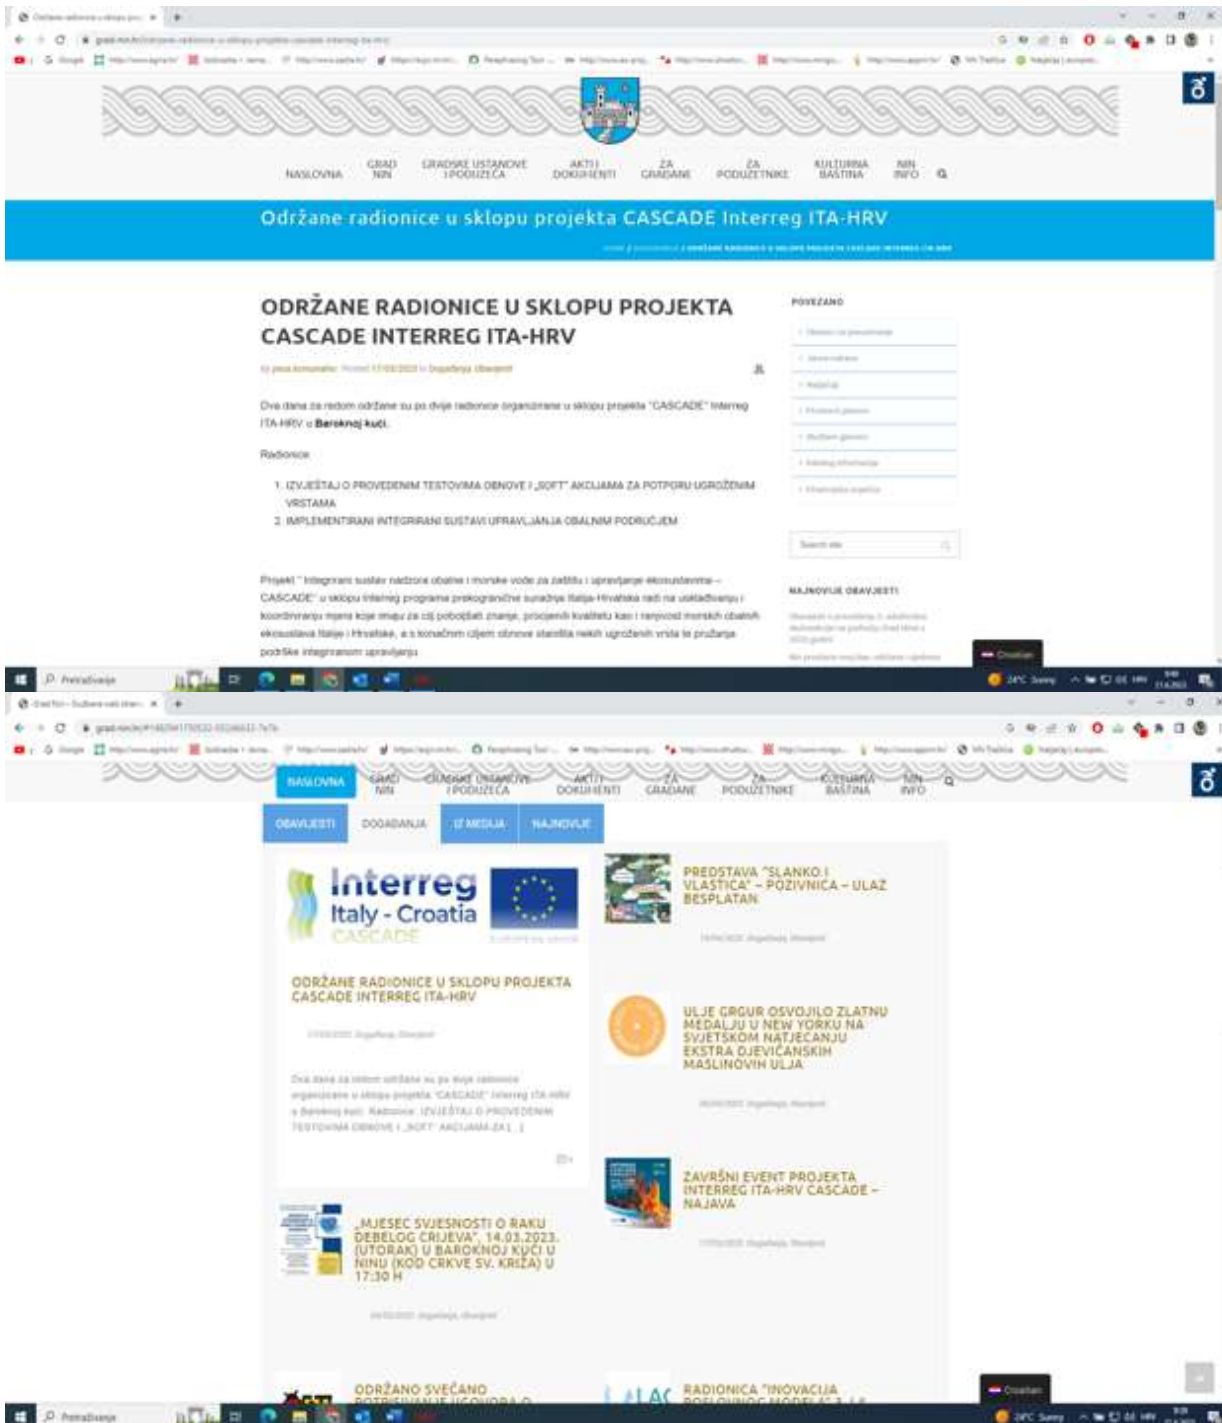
NASLOVNA GRAD NIN GRADSKE USTANOVE I PODUZEĆA AKTI I DOKUMENTI ZA GRAĐANE ZA PODUZETNIKE KULTURNA BAŠTINA NIN INFO

Održane radionice u sklopu projekta CASCADE Interreg ITA-HRV

ODRŽANE RADIONICE U SKLOPU PROJEKTA CASCADE INTERREG ITA-HRV

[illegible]

Dva dana za redom održane su po dvije radionice organizirane u sklopu projekta "CASCADE" Interreg ITA-HRV u Baroknoj kući.

Radionice:

1. IZVJEŠTAJ O PROVEDENIM TESTOVIMA OBNOVE I „SOFT" AKCIJAMA ZA POTPORU UGROŽENIM VRSTAMA
2. IMPLEMENTIRANI INTEGRIRANI SUSTAVI UPRAVLJANJA OBALNIM PODRUČJEM

Projekt " Integrirani sustav nadzora obalne i morske vode za zaštitu i upravljanje ekosustavima – CASCADE" u sklopu Interreg programa prekogranične suradnje Italija-Hrvatska radi na usklađivanju i koordiniranju mjera koje imaju za cilj poboljšati znanje, procjeniti kvalitetu kao i raznovrsnost morskih obalnih ekosustava Italije i Hrvatske, a s konačnim ciljem obnove staništa nekih ugroženih vrsta te pružanja podrške integriranom upravljanju

POVEZANO

NAJNOVIJE OBAVIJESTI

Croatian

NASLOVNA GRAD NIN GRADSKE USTANOVE I PODUZEĆA AKTI I DOKUMENTI ZA GRAĐANE ZA PODUZETNIKE KULTURNA BAŠTINA NIN INFO

OBAVIJESTI DOGAĐANJA IZ MEDIJA NAJNOVIJE

Interreg Italy - Croatia CASCADE

ODRŽANE RADIONICE U SKLOPU PROJEKTA CASCADE INTERREG ITA-HRV

Dva dana za redom održane su po dvije radionice organizirane u sklopu projekta "CASCADE" Interreg ITA-HRV u Baroknoj kući. Radionice: IZVJEŠTAJ O PROVEDENIM TESTOVIMA OBNOVE I „SOFT" AKCIJAMA ZA I [...]

PREDSTAVA "SLANKO I VLASTICA" – POZIVNICA – ULAZ BESPLATAN

ULJE GRGUR OSVOJILO ZLATNU MEDALJU U NEW YORKU NA SVJETSKOM NATJECANJU EKSTRA DJEVIČANSKIH MASLINOVIH ULJA

ZAVRŠNI EVENT PROJEKTA INTERREG ITA-HRV CASCADE – NAJAVA

„MJESEC SVJESNOSTI O RAKU DEBELOG CRIJEVA", 14.03.2023. (UTORAK) U BAROKNOJ KUĆI U NINU (KOD CRKVE SV. KRIŽA) U 17:30 H

ODRŽANO SVEČANO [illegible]

RADIONICA "INOVACIJA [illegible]

Croatian